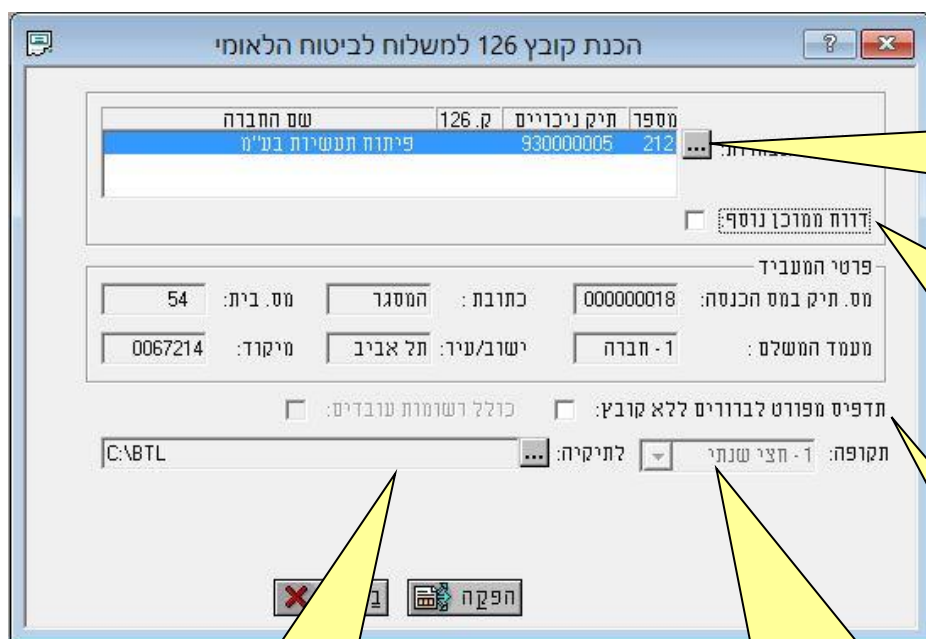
הכנת קובץ 126 למשלוח לביטוח הלאומי

| מספר | תיק ניכויים | ק. 126 | שם החברה |
|---|---|---|---|
| 212 | 930000005 | | פיתוח תעשיות בע"מ |

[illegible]

דוח ממוכן נוסף

פרטי המעביד

מס. תיק במס הכנסה: 000000018
כתובת: המסגר
מס. בית: 54

מעמד המשלם: 1 - חברה
ישוב/עיר: תל אביב
מיקוד: 0067214

תדפיס מפורט לבדיקות ללא קובץ:
כולל רשומות עובדים:

תקופה: 1 - חצי שנתי
לתיקיה: C:\BTL

הפקה
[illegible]